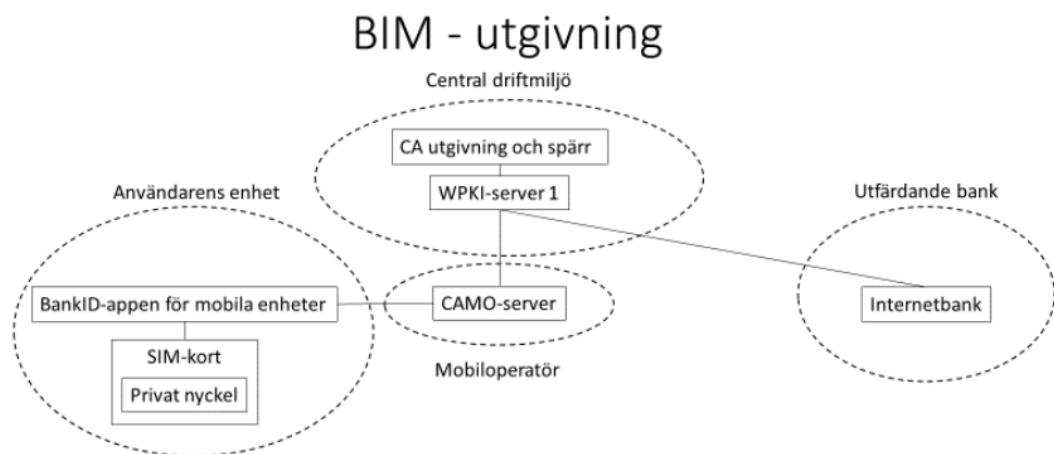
BIM - utgivning

Central driftmiljö

CA utgivning och spärr

WPKI-server 1

Användarens enhet

Utfärdande bank

BankID-appen för mobila enheter

CAMO-server

Internetbank

SIM-kort

Privat nyckel

Mobiloperatör